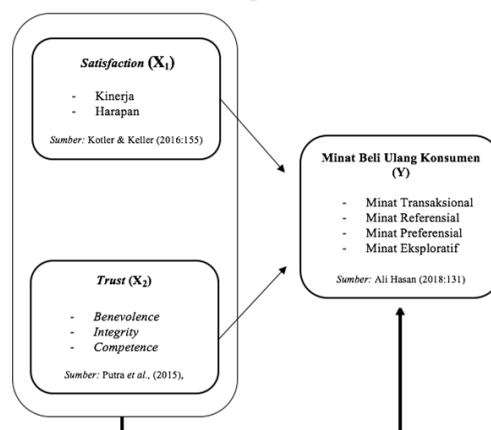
*Satisfaction* ($X_1$)

- Kinerja
- Harapan

*Sumber:* Kotler & Keller (2016:155)

*Trust* ($X_2$)

- *Benevolence*
- *Integrity*
- *Competence*

*Sumber:* Putra *et al.,* (2015),

Minat Beli Ulang Konsumen (Y)

- Minat Transaksional
- Minat Referensial
- Minat Preferensial
- Minat Eksploratif

*Sumber:* Ali Hasan (2018:131)